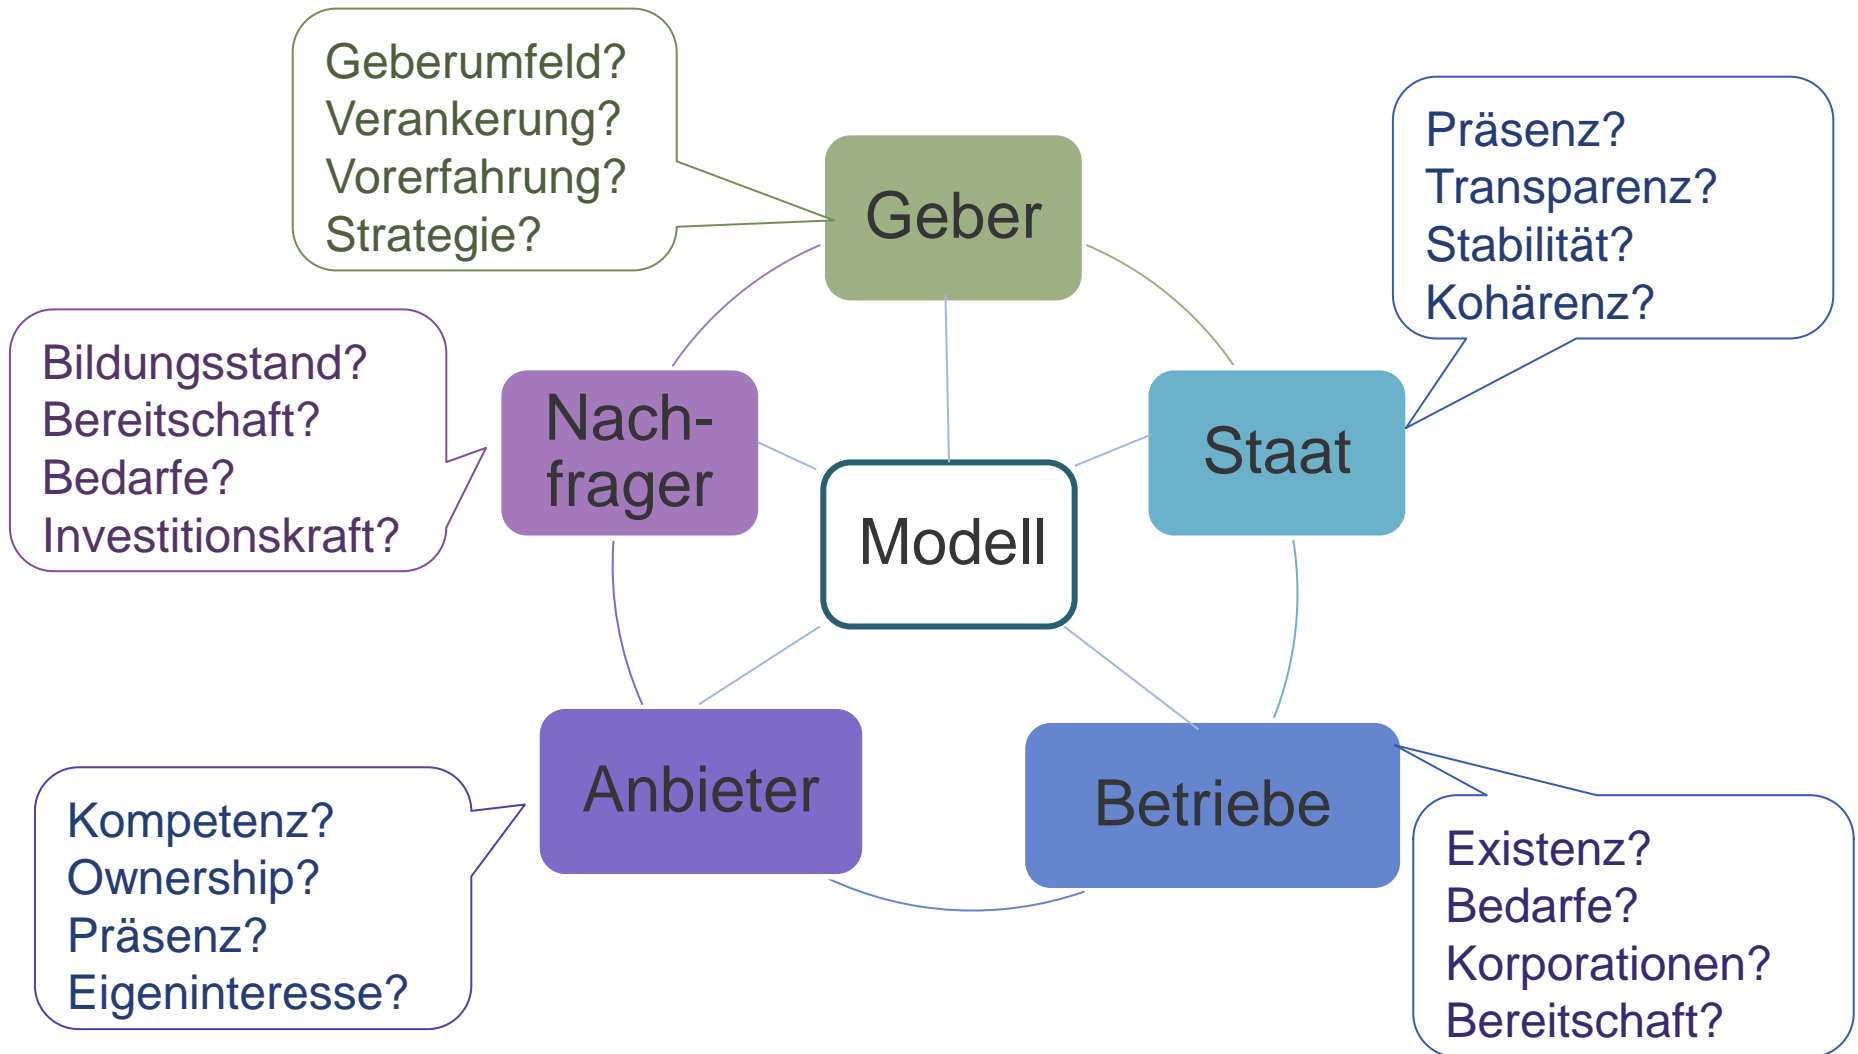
Geberumfeld?
Verankerung?
Vorerfahrung?
Strategie?

Geber

Präsenz?
Transparenz?
Stabilität?
Kohärenz?

Bildungsstand?
Bereitschaft?
Bedarfe?
Investitionskraft?

Nachfrager

Staat

Modell

Anbieter

Betriebe

Kompetenz?
Ownership?
Präsenz?
Eigeninteresse?

Existenz?
Bedarfe?
Korporationen?
Bereitschaft?